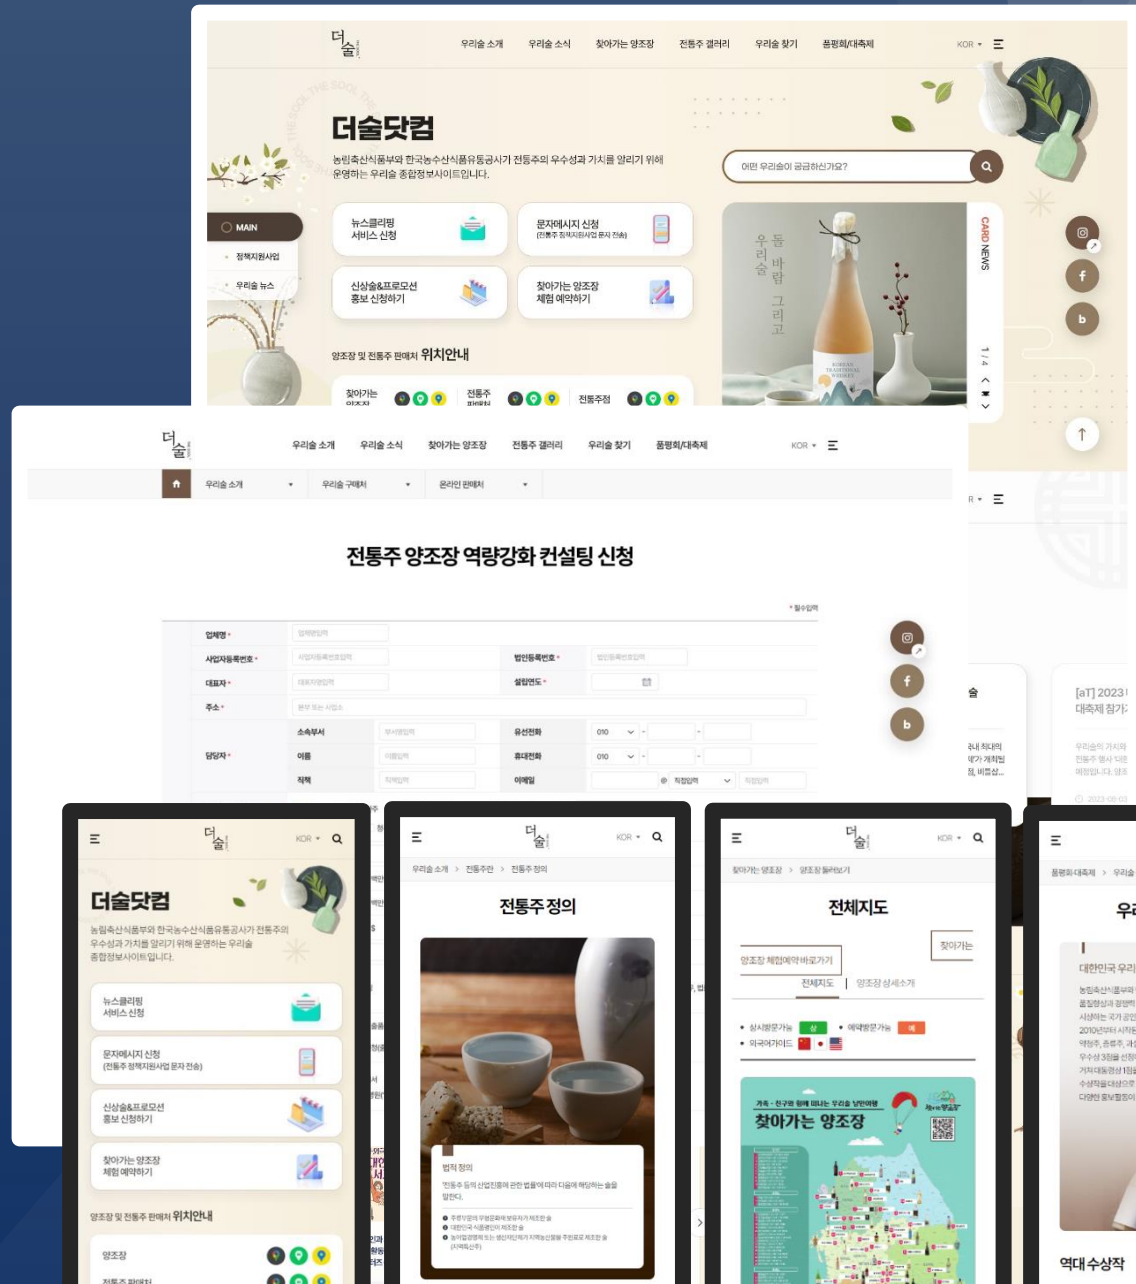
더술

우리술 소개 우리술 소식 찾아가는 양조장 전통주 갤러리 우리술 찾기 품평회/대축제 KOR

더술닷컴
농림축산식품부와 한국농수산식품유통공사가 전통주의 우수성과 가치를 알리기 위해 운영하는 우리술 종합정보사이트입니다.

어떤 우리술이 궁금하신가요?

MAIN
정책지원사업
우리술 뉴스

뉴스클리핑 서비스 신청
문자메시지 신청 (전통주 정책지원사업 문자 전송)
신상술&프로모션 홍보 신청하기
찾아가는 양조장 체험 예약하기

양조장 및 전통주 판매처 위치안내
찾아가는 양조장 전통주 판매처 전통주점

우리술 돌바람 그리고
CARD NEWS
1 / 4

더술
우리술 소개 우리술 소식 찾아가는 양조장 전통주 갤러리 우리술 찾기 품평회/대축제 KOR
우리술 소개 우리술 구매처 온라인 판매처

전통주 양조장 역량강화 컨설팅 신청

* 필수입력
업체명 * 업체명입력
사업자등록번호 * 사업자등록번호입력 법인등록번호 * 법인등록번호입력
대표자 * 대표자명입력 설립연도 *
주소 * 본부 또는 사업소
담당자 * 소속부서 부서명입력 유선전화 010
이름 이름입력 휴대전화 010
직책 직책입력 이메일 @ 직접입력 직접입력

[aT] 2023
대축제 참가

더술 KOR
더술닷컴
농림축산식품부와 한국농수산식품유통공사가 전통주의 우수성과 가치를 알리기 위해 운영하는 우리술 종합정보사이트입니다.
뉴스클리핑 서비스 신청
문자메시지 신청 (전통주 정책지원사업 문자 전송)
신상술&프로모션 홍보 신청하기
찾아가는 양조장 체험 예약하기
양조장 및 전통주 판매처 위치안내
양조장
전통주 판매처

더술 KOR
우리술 소개 > 전통주란 > 전통주 정의
전통주 정의
법적 정의

더술 KOR
찾아가는 양조장 > 양조장 둘러보기
전체지도
찾아가는
양조장 체험예약바로가기
전체지도 | 양조장 상세소개
찾아가는 양조장

품평회·대축제 > 우리술
대한민국 우리
역대 수상작